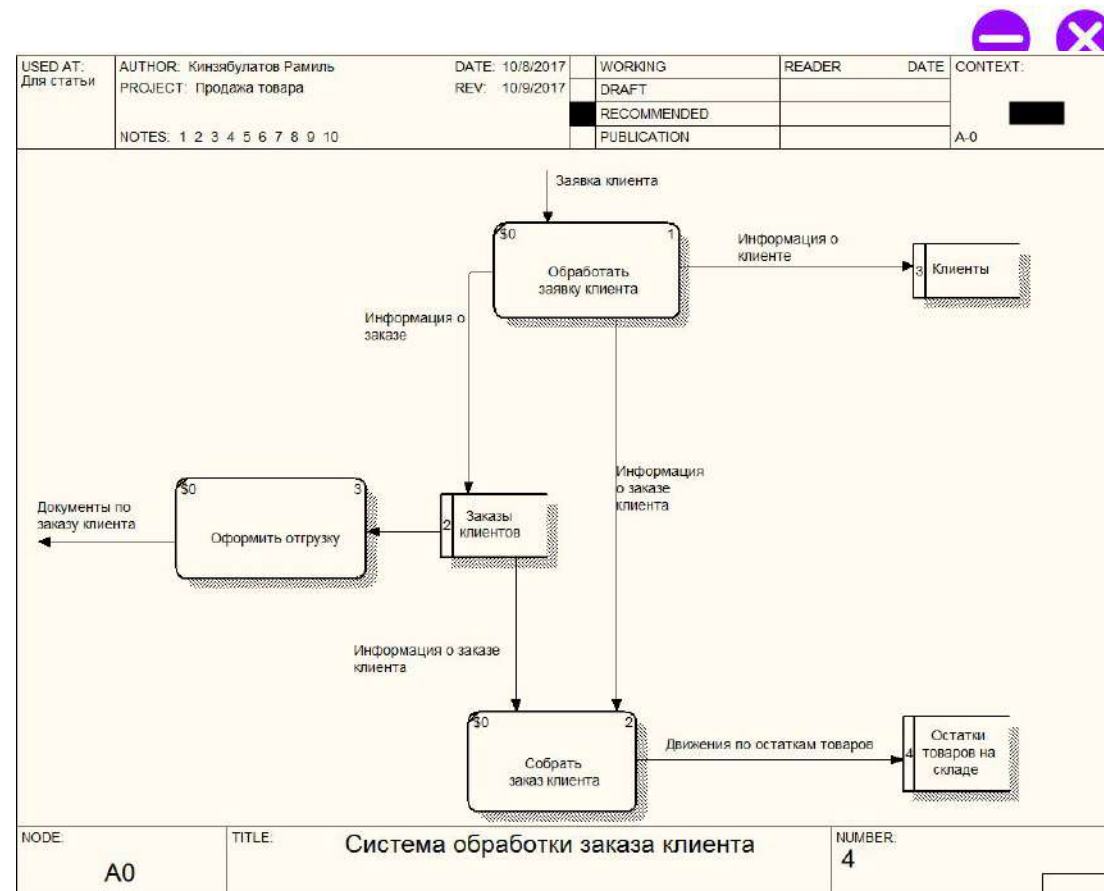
| USED AT: Для статьи | AUTHOR: Кинзябулатов Рамиль PROJECT: Продажа товара NOTES: 1 2 3 4 5 6 7 8 9 10 | DATE: 10/8/2017 REV: 10/9/2017 | | WORKING | READER | DATE | CONTEXT: |
|---|---|---|---|---|---|---|---|
| | | | | DRAFT | | | |
| | | | | RECOMMENDED | | | |
| | | | | PUBLICATION | | | A-0 |

Заявка клиента

$0 1
Обработать заявку клиента

Информация о клиенте

3 Клиенты

Информация о заказе

Информация о заказе клиента

$0 3
Оформить отгрузку

Документы по заказу клиента

2 Заказы клиентов

Информация о заказе клиента

$0 2
Собрать заказ клиента

Движения по остаткам товаров

4 Остатки товаров на складе

| NODE: A0 | TITLE: Система обработки заказа клиента | NUMBER: 4 |
|---|---|---|